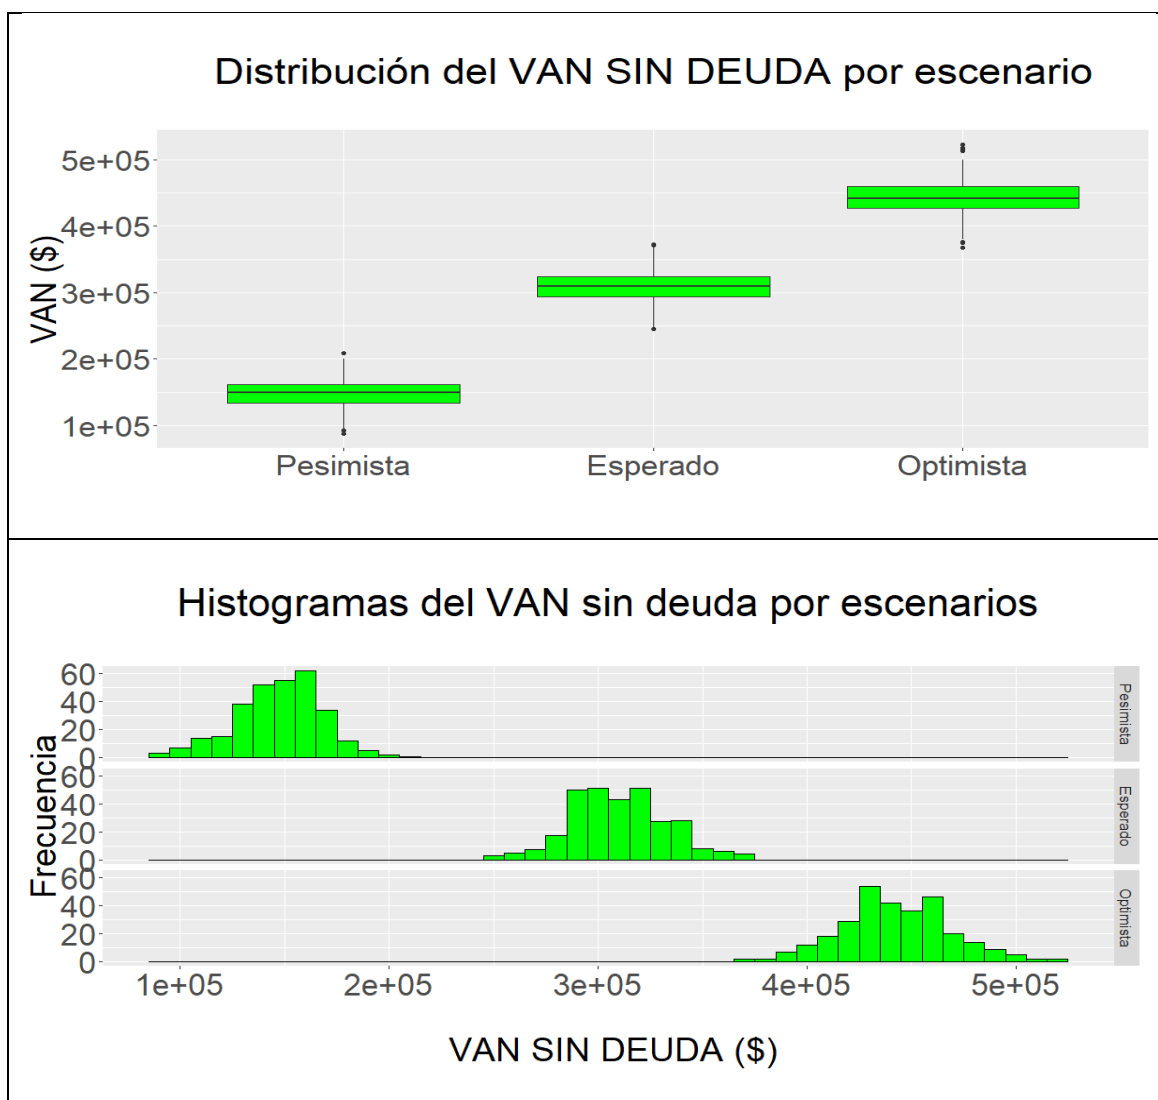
Distribución del VAN SIN DEUDA por escenario

VAN ($)

5e+05
4e+05
3e+05
2e+05
1e+05

Pesimista
Esperado
Optimista

Histogramas del VAN sin deuda por escenarios

Frecuencia

60
40
20
0
Pesimista

60
40
20
0
Esperado

60
40
20
0
Optimista

1e+05
2e+05
3e+05
4e+05
5e+05

VAN SIN DEUDA ($)